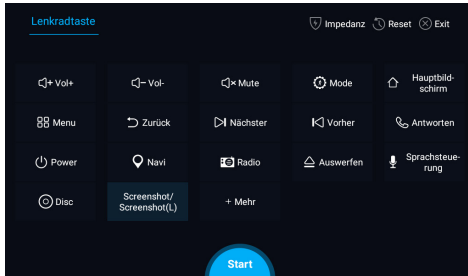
Lenkradtaste

Impedanz Reset Exit

+ Vol+
- Vol-
× Mute
Mode
Hauptbildschirm

Menu
Zurück
Nächster
Vorher
Antworten

Power
Navi
Radio
Auswerfen
Sprachsteuerung

Disc
Screenshot/ Screenshot(L)
+ Mehr

Start